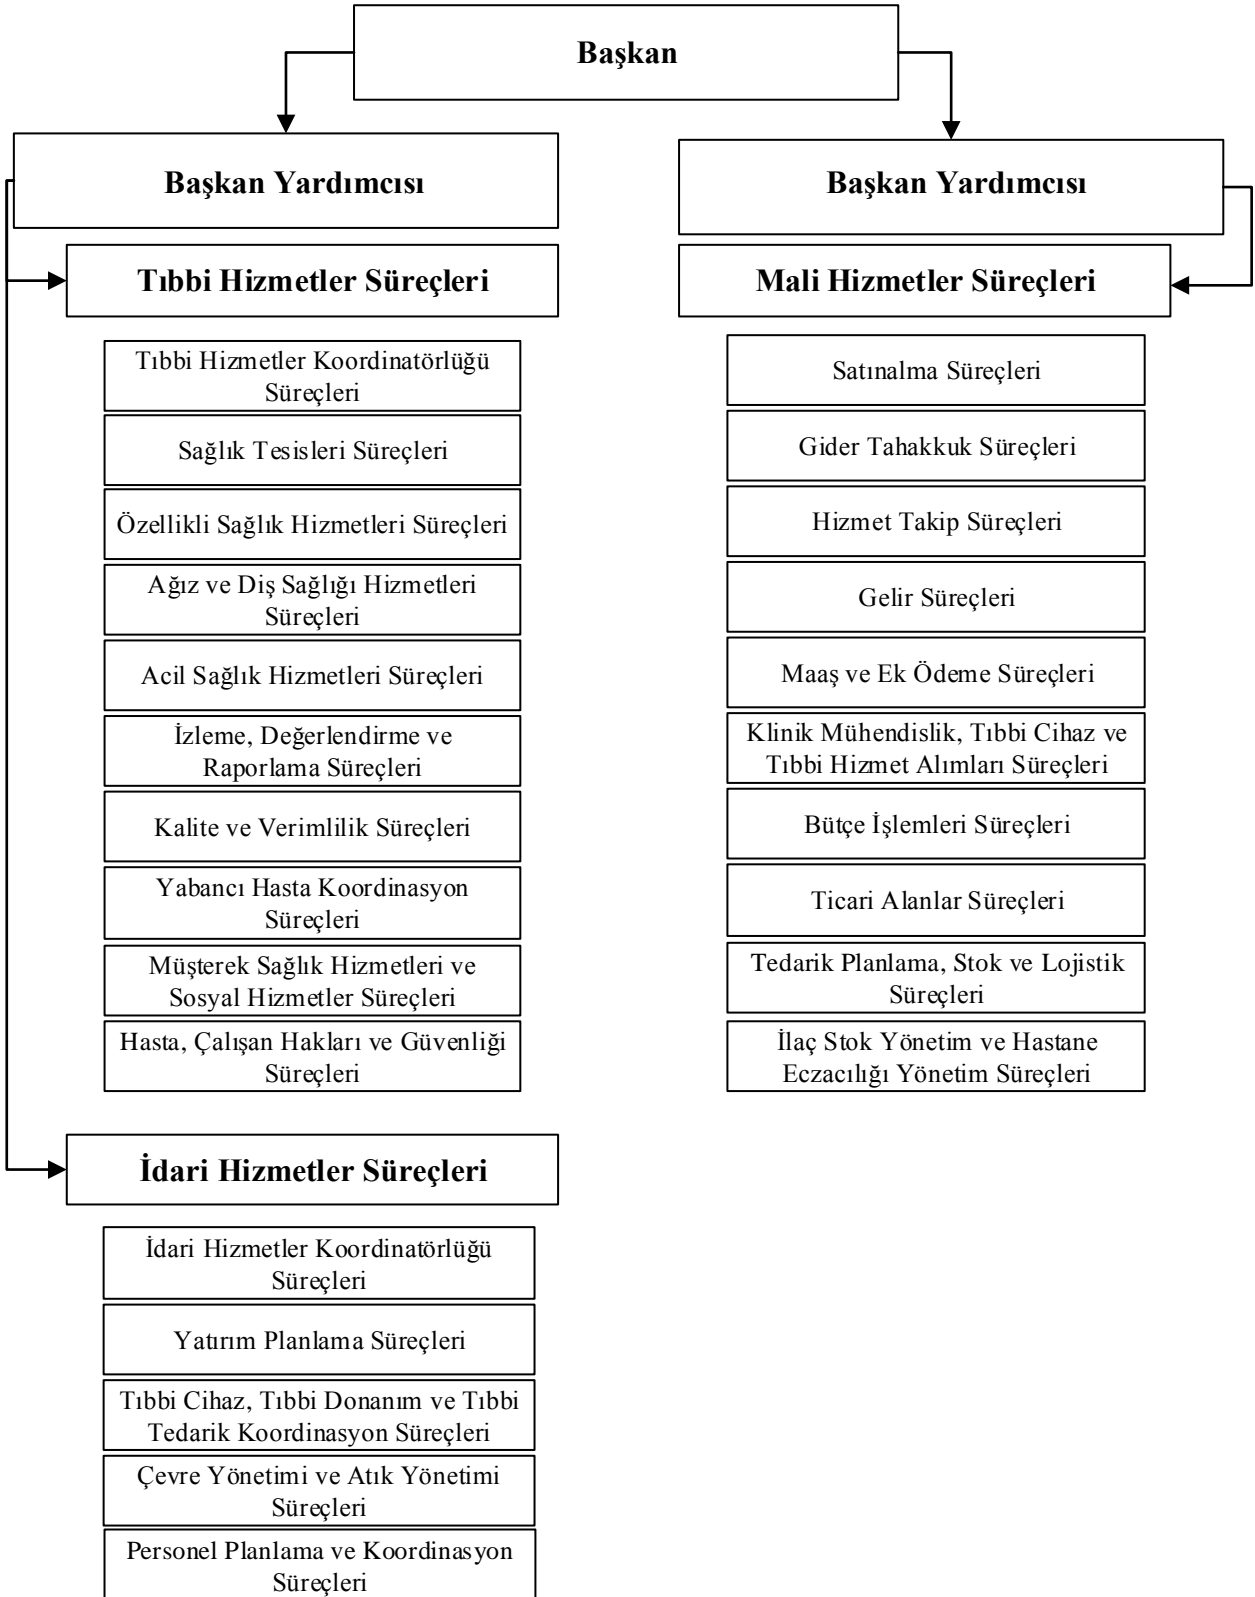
Başkan

Başkan Yardımcısı

Tıbbi Hizmetler Süreçleri

Tıbbi Hizmetler Koordinatörlüğü Süreçleri

Sağlık Tesisleri Süreçleri

Özellikli Sağlık Hizmetleri Süreçleri

Ağız ve Diş Sağlığı Hizmetleri Süreçleri

Acil Sağlık Hizmetleri Süreçleri

İzleme, Değerlendirme ve Raporlama Süreçleri

Kalite ve Verimlilik Süreçleri

Yabancı Hasta Koordinasyon Süreçleri

Müşterek Sağlık Hizmetleri ve Sosyal Hizmetler Süreçleri

Hasta, Çalışan Hakları ve Güvenliği Süreçleri

İdari Hizmetler Süreçleri

İdari Hizmetler Koordinatörlüğü Süreçleri

Yatırım Planlama Süreçleri

Tıbbi Cihaz, Tıbbi Donanım ve Tıbbi Tedarik Koordinasyon Süreçleri

Çevre Yönetimi ve Atık Yönetimi Süreçleri

Personel Planlama ve Koordinasyon Süreçleri

Başkan Yardımcısı

Mali Hizmetler Süreçleri

Satınalma Süreçleri

Gider Tahakkuk Süreçleri

Hizmet Takip Süreçleri

Gelir Süreçleri

Maaş ve Ek Ödeme Süreçleri

Klinik Mühendislik, Tıbbi Cihaz ve Tıbbi Hizmet Alımları Süreçleri

Bütçe İşlemleri Süreçleri

Ticari Alanlar Süreçleri

Tedarik Planlama, Stok ve Lojistik Süreçleri

İlaç Stok Yönetim ve Hastane Eczacılığı Yönetim Süreçleri